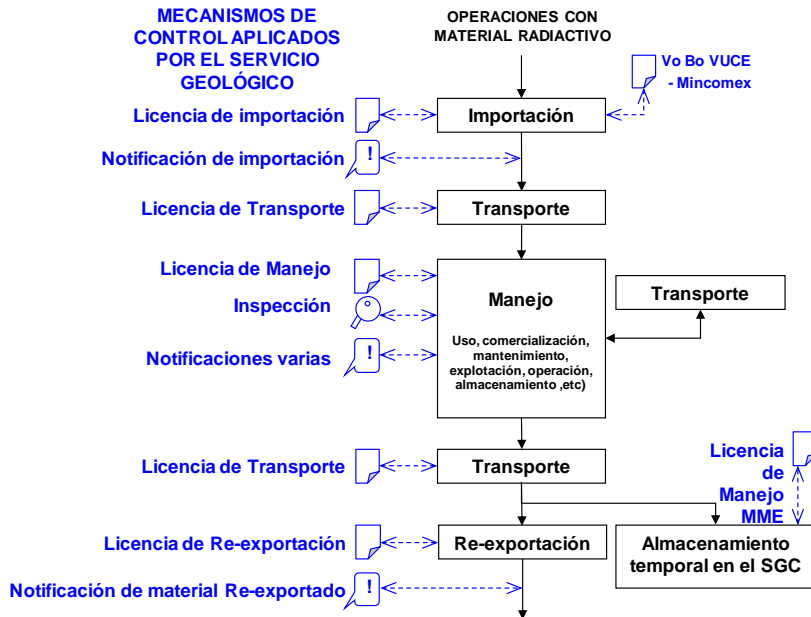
MECANISMOS DE CONTROL APLICADOS POR EL SERVICIO GEOLÓGICO

OPERACIONES CON MATERIAL RADIACTIVO

Vo Bo VUCE - Mincomex

Licencia de importación

Importación

Notificación de importación

!

Licencia de Transporte

Transporte

Licencia de Manejo

Inspección

Manejo

Uso, comercialización, mantenimiento, explotación, operación, almacenamiento ,etc)

Transporte

Notificaciones varias

!

Licencia de Transporte

Transporte

Licencia de Manejo MME

Licencia de Re-exportación

Re-exportación

Almacenamiento temporal en el SGC

Notificación de material Re-exportado

!